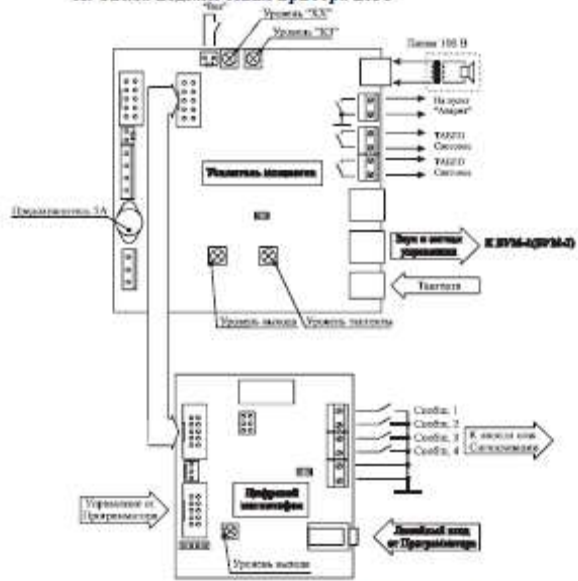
"Вкл" Уровень "КЗ" Уровень "КЗ"

Линия 100 В

На пульт "Авария"

ТАБЛО Светово

ТАБЛО Светово

Усилитель мощности

Предохранитель 3А

Звук и сигнал управления

К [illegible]

Уровень выхода Уровень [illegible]

Сообщ. 1

Сообщ. 2

Сообщ. 3

Сообщ. 4

К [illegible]

Управление от Программатора

Цифровой магнитофон

Линейный вход от Программатора

Уровень выхода